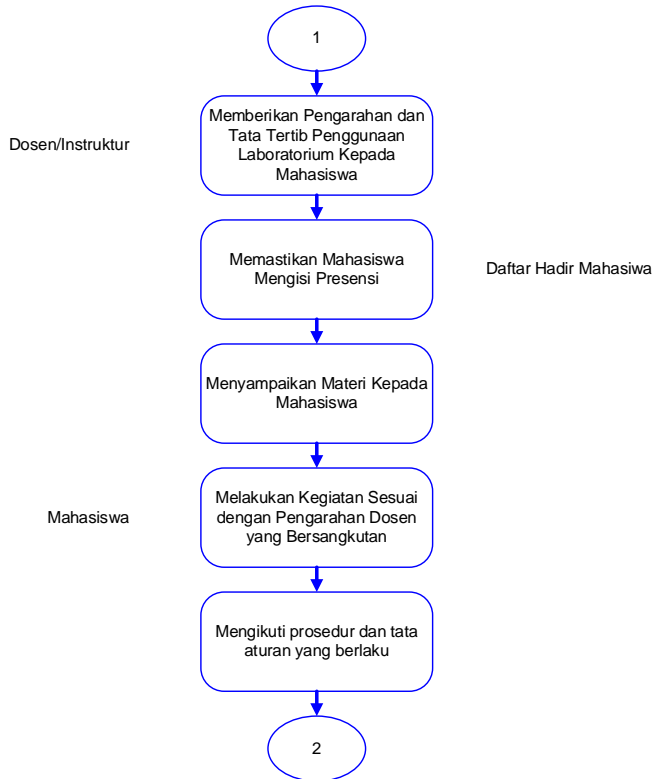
1

Dosen/Instruktur

Memberikan Pengarahan dan Tata Tertib Penggunaan Laboratorium Kepada Mahasiswa

Memastikan Mahasiswa Mengisi Presensi

Daftar Hadir Mahasiswa

Menyampaikan Materi Kepada Mahasiswa

Mahasiswa

Melakukan Kegiatan Sesuai dengan Pengarahan Dosen yang Bersangkutan

Mengikuti prosedur dan tata aturan yang berlaku

2